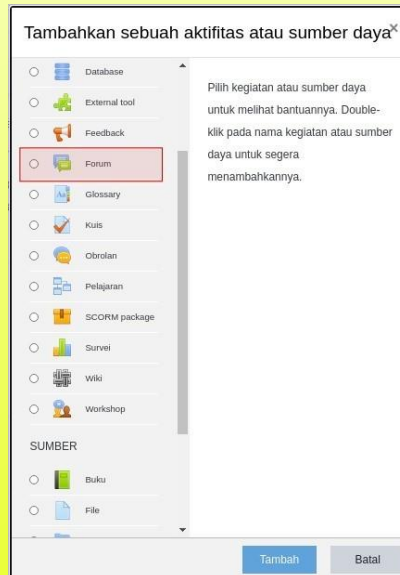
Tambahkan sebuah aktifitas atau sumber daya ×

Database
External tool
Feedback
Forum
Glossary
Kuis
Obrolan
Pelajaran
SCORM package
Survei
Wiki
Workshop

SUMBER

Buku
File

Pilih kegiatan atau sumber daya untuk melihat bantuannya. Double-klik pada nama kegiatan atau sumber daya untuk segera menambahkannya.

Tambah
Batal